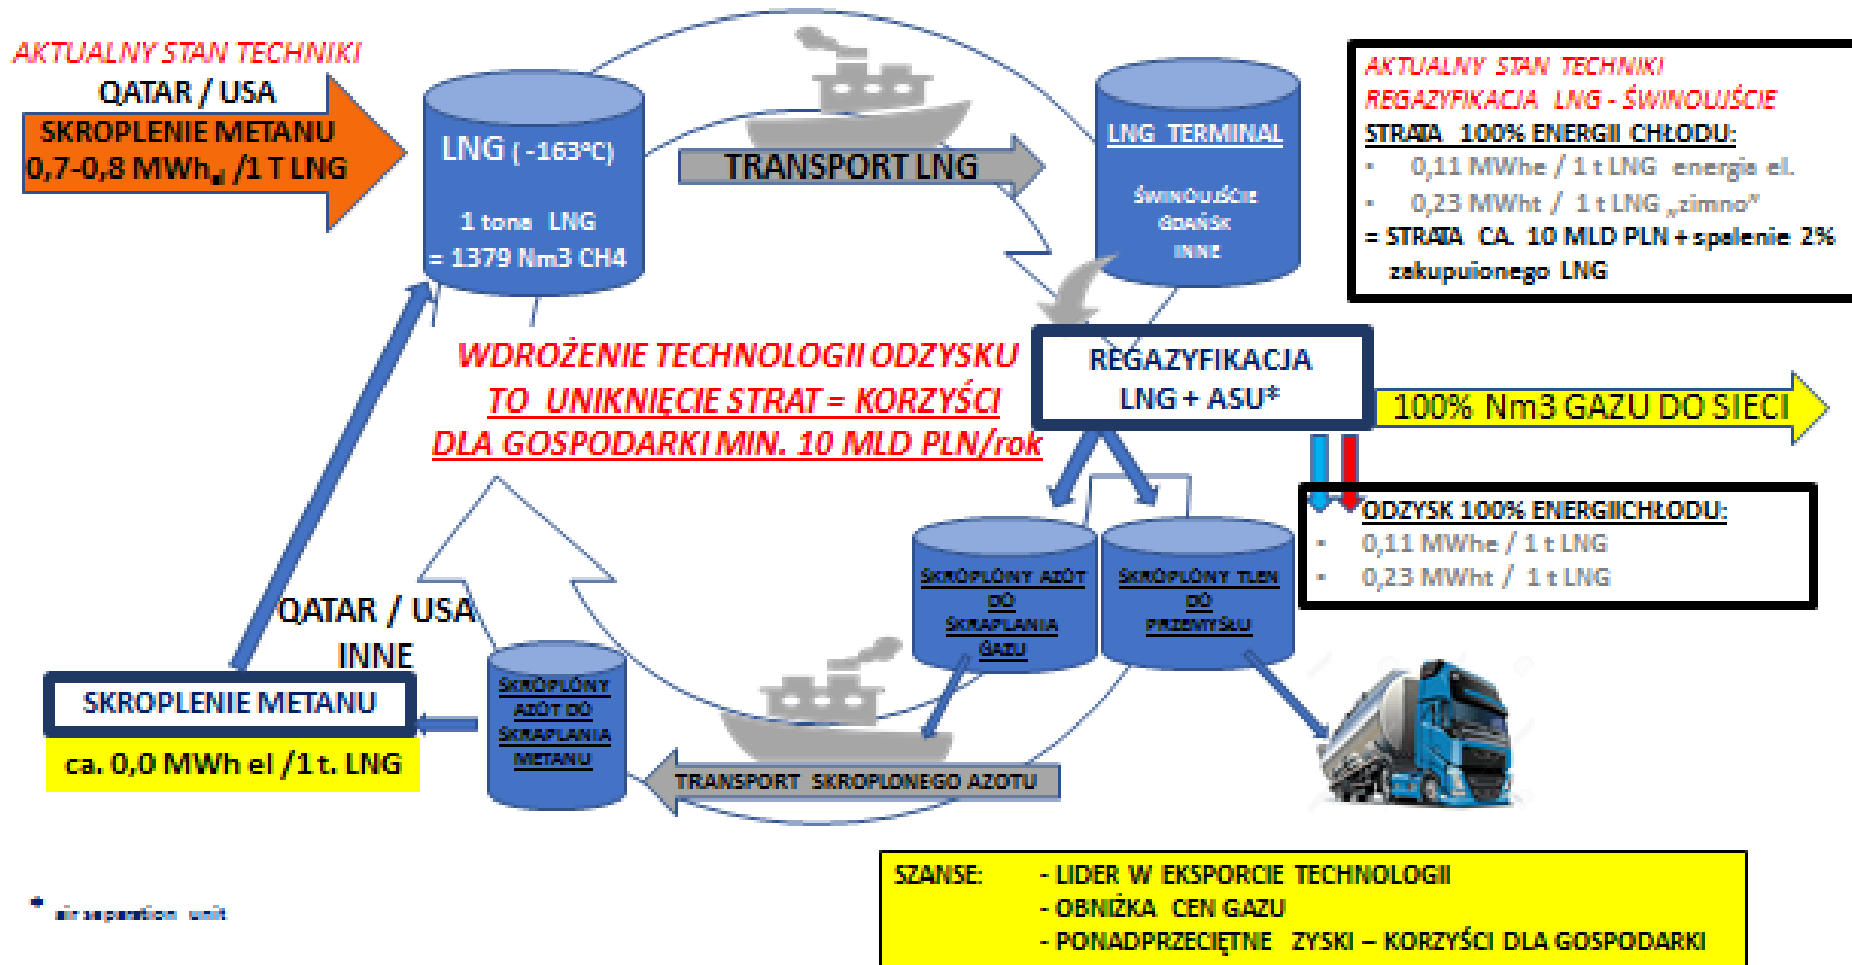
AKTUALNY STAN TECHNIKI
QATAR / USA
SKROPLENIE METANU
0,7-0,8 MWh$_{el}$ /1 T LNG

LNG (-163°C)
1 tona LNG
= 1379 Nm3 CH4

TRANSPORT LNG

LNG TERMINAL
ŚWINOUJŚCIE
GDAŃSK
INNE

AKTUALNY STAN TECHNIKI
REGAZYFIKACJA LNG - ŚWINOUJŚCIE
STRATA 100% ENERGII CHŁODU:
• 0,11 MWhe / 1 t LNG energia el.
• 0,23 MWht / 1 t LNG „zimno"
= STRATA CA. 10 MLD PLN + spalenie 2% zakupuionego LNG

WDROŻENIE TECHNOLOGII ODZYSKU
TO UNIKNIĘCIE STRAT = KORZYŚCI
DLA GOSPODARKI MIN. 10 MLD PLN/rok

REGAZYFIKACJA
LNG + ASU*

100% Nm3 GAZU DO SIECI

ODZYSK 100% ENERGIICHŁODU:
• 0,11 MWhe / 1 t LNG
• 0,23 MWht / 1 t LNG

SKROPLONY AZOT DO SKRAPLANIA GAZU

SKROPLONY TLEN DO PRZEMYSŁU

QATAR / USA
INNE

SKROPLENIE METANU
ca. 0,0 MWh el /1 t. LNG

SKROPLONY AZOT DO SKRAPLANIA METANU

TRANSPORT SKROPLONEGO AZOTU

* air separation unit

SZANSE: - LIDER W EKSPORCIE TECHNOLOGII
- OBNIŻKA CEN GAZU
- PONADPRZECIĘTNE ZYSKI – KORZYŚCI DLA GOSPODARKI